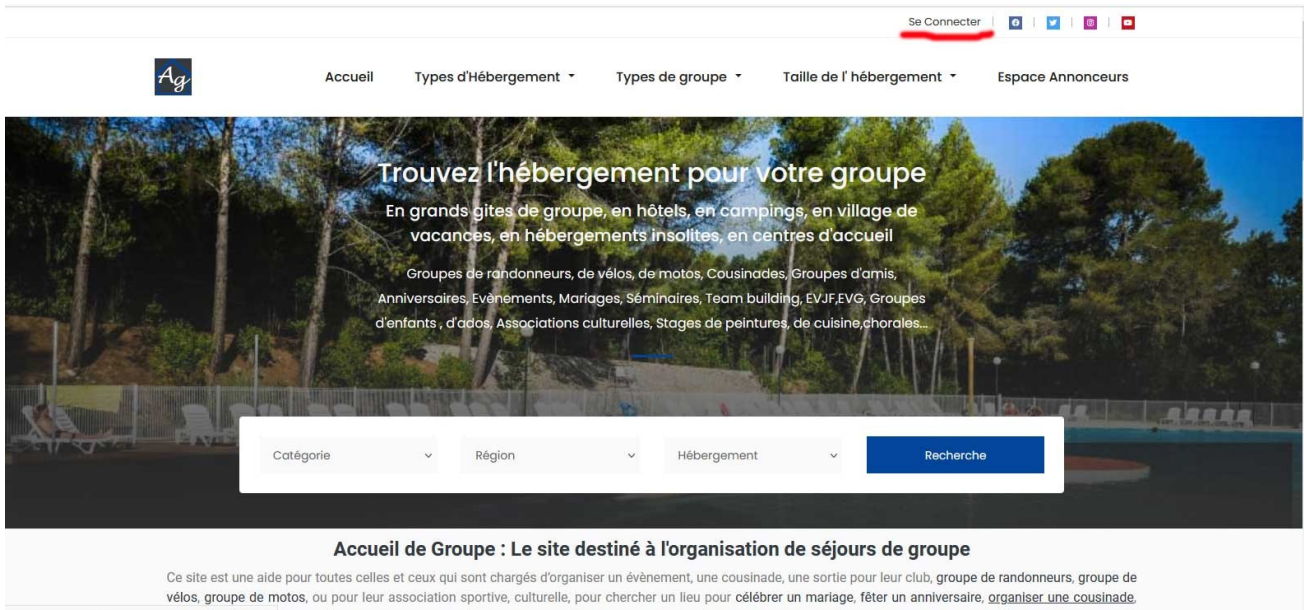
Se Connecter

Ag

Accueil Types d'Hébergement Types de groupe Taille de l' hébergement Espace Annonceurs

Trouvez l'hébergement pour votre groupe

En grands gites de groupe, en hôtels, en campings, en village de vacances, en hébergements insolites, en centres d'accueil

Groupes de randonneurs, de vélos, de motos, Cousinades, Groupes d'amis, Anniversaires, Evènements, Mariages, Séminaires, Team building, EVJF,EVG, Groupes d'enfants , d'ados, Associations culturelles, Stages de peintures, de cuisine,chorales...

Catégorie Région Hébergement Recherche

Accueil de Groupe : Le site destiné à l'organisation de séjours de groupe

Ce site est une aide pour toutes celles et ceux qui sont chargés d'organiser un évènement, une cousinade, une sortie pour leur club, groupe de randonneurs, groupe de vélos, groupe de motos, ou pour leur association sportive, culturelle, pour chercher un lieu pour célébrer un mariage, fêter un anniversaire, organiser une cousinade,